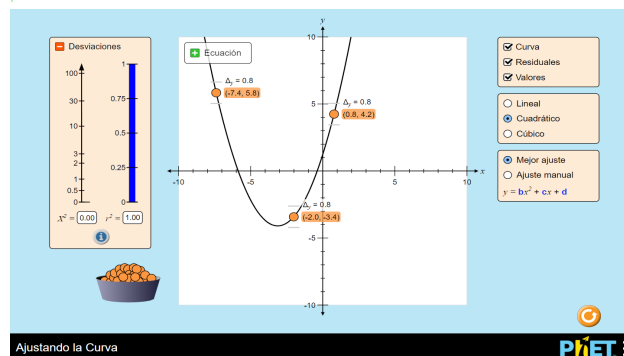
Desviaciones

100
30
10
3
2
1
0.5
0

1
0.75
0.5
0.25
0

$X^2 = 0.00$ $r^2 = 1.00$

Ecuación

$\Delta_y = 0.8$
(-7.4, 5.8)

$\Delta_y = 0.8$
(0.8, 4.2)

$\Delta_y = 0.8$
(-2.0, -3.4)

y
10
5
-5
-10
x
-10
-5
5
10

Curva
Residuales
Valores

Lineal
Cuadrático
Cúbico

Mejor ajuste
Ajuste manual
$y = \mathbf{b}x^2 + \mathbf{c}x + \mathbf{d}$

Ajustando la Curva

PhET